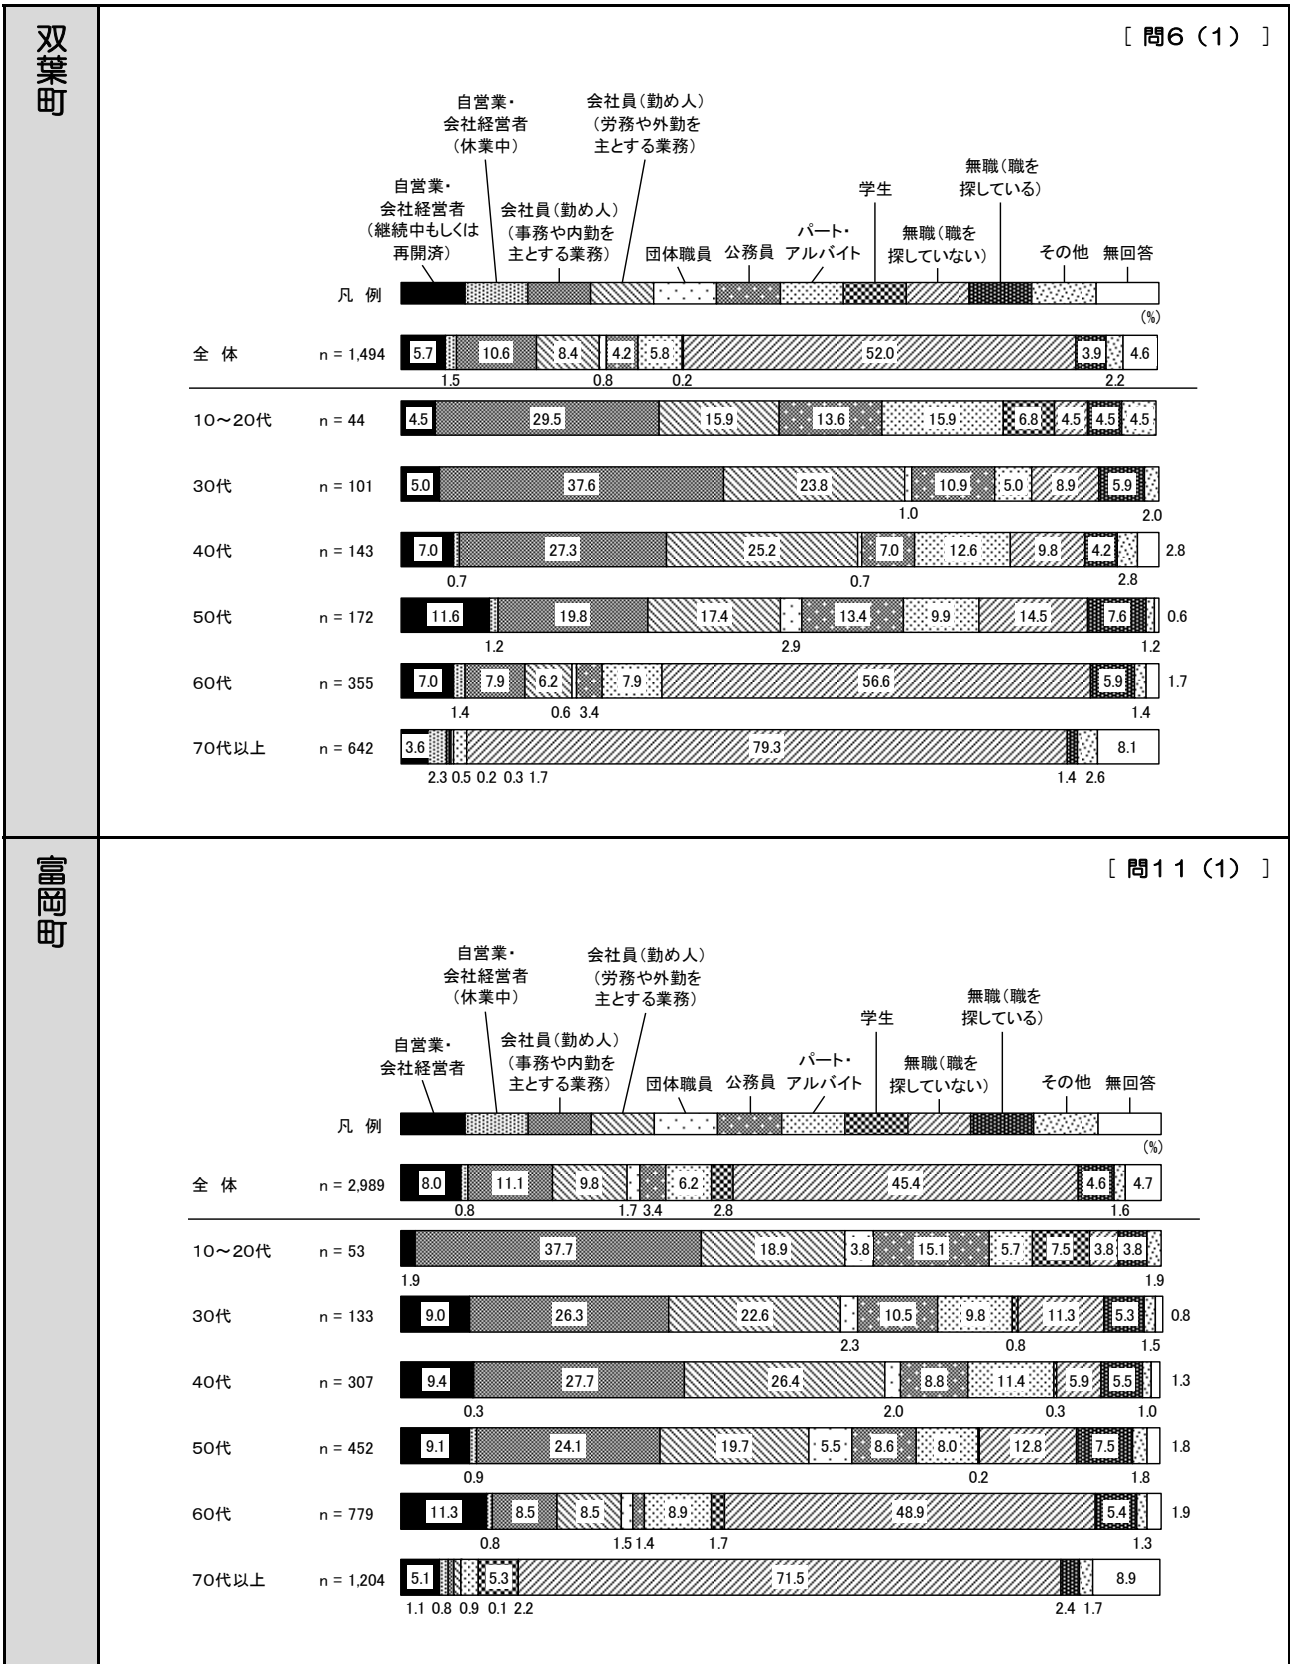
双葉町

［ 問6（1） ］

自営業・会社経営者（継続中もしくは再開済）
自営業・会社経営者（休業中）
会社員（勤め人）（事務や内勤を主とする業務）
会社員（勤め人）（労務や外勤を主とする業務）
団体職員
公務員
パート・アルバイト
学生
無職（職を探していない）
無職（職を探している）
その他
無回答

凡 例
(%)

全 体 n = 1,494 5.7 10.6 8.4 4.2 5.8 52.0 3.9 4.6
1.5 0.8 0.2 2.2

10～20代 n = 44 4.5 29.5 15.9 13.6 15.9 6.8 4.5 4.5 4.5

30代 n = 101 5.0 37.6 23.8 10.9 5.0 8.9 5.9
1.0 2.0

40代 n = 143 7.0 27.3 25.2 7.0 12.6 9.8 4.2 2.8
0.7 0.7 2.8

50代 n = 172 11.6 19.8 17.4 13.4 9.9 14.5 7.6 0.6
1.2 2.9 1.2

60代 n = 355 7.0 7.9 6.2 7.9 56.6 5.9 1.7
1.4 0.6 3.4 1.4

70代以上 n = 642 3.6 79.3 8.1
2.3 0.5 0.2 0.3 1.7 1.4 2.6

富岡町

［ 問11（1） ］

自営業・会社経営者
自営業・会社経営者（休業中）
会社員（勤め人）（事務や内勤を主とする業務）
会社員（勤め人）（労務や外勤を主とする業務）
団体職員
公務員
パート・アルバイト
学生
無職（職を探していない）
無職（職を探している）
その他
無回答

凡 例
(%)

全 体 n = 2,989 8.0 11.1 9.8 6.2 45.4 4.6 4.7
0.8 1.7 3.4 2.8 1.6

10～20代 n = 53 37.7 18.9 3.8 15.1 5.7 7.5 3.8 3.8
1.9 1.9

30代 n = 133 9.0 26.3 22.6 10.5 9.8 11.3 5.3 0.8
2.3 0.8 1.5

40代 n = 307 9.4 27.7 26.4 8.8 11.4 5.9 5.5 1.3
0.3 2.0 0.3 1.0

50代 n = 452 9.1 24.1 19.7 5.5 8.6 8.0 12.8 7.5 1.8
0.9 0.2 1.8

60代 n = 779 11.3 8.5 8.5 8.9 48.9 5.4 1.9
0.8 1.5 1.4 1.7 1.3

70代以上 n = 1,204 5.1 5.3 71.5 8.9
1.1 0.8 0.9 0.1 2.2 2.4 1.7